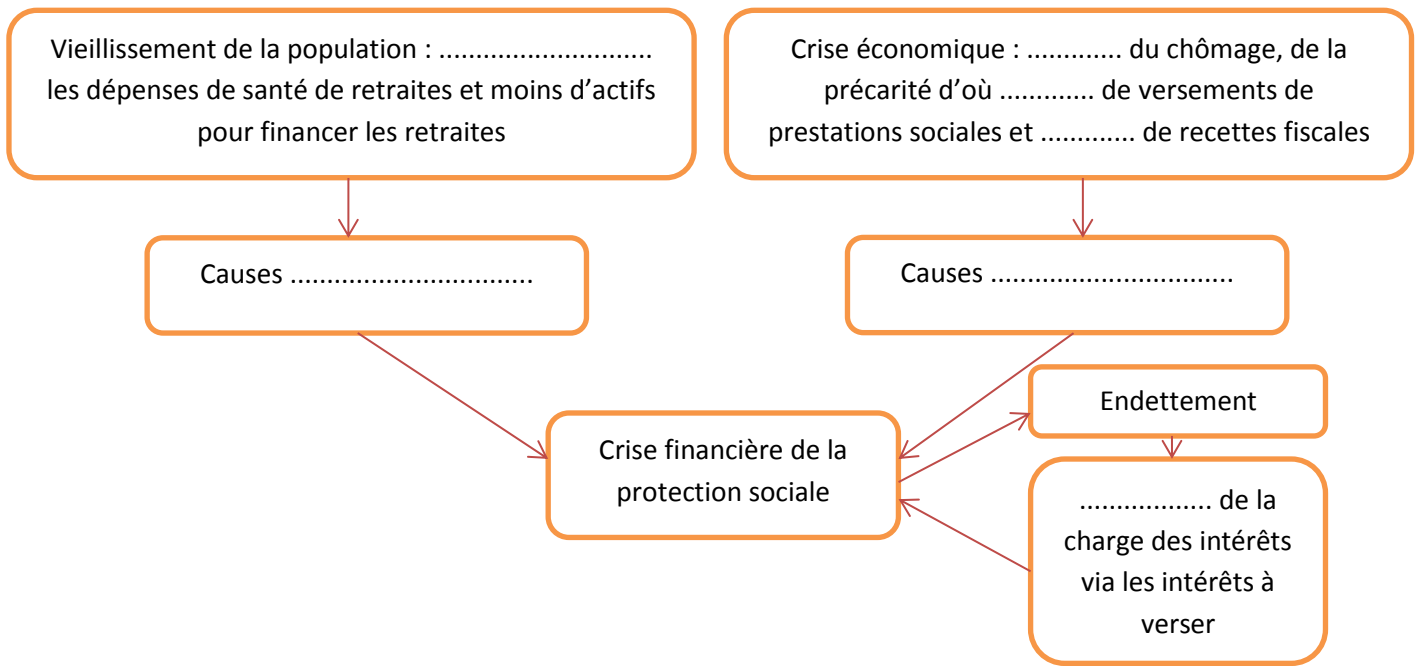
Vieillissement de la population : ............................ les dépenses de santé de retraites et moins d'actifs pour financer les retraites

Crise économique : ............ du chômage, de la précarité d'où ............ de versements de prestations sociales et ............ de recettes fiscales

Causes ................................

Causes ................................

Crise financière de la protection sociale

Endettement

................. de la charge des intérêts via les intérêts à verser